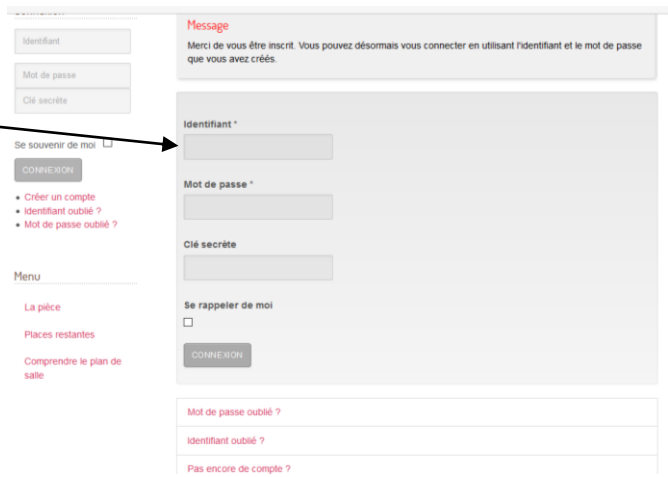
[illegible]

Identifiant

Mot de passe

Clé secrète

Se souvenir de moi

CONNEXION

• Créer un compte
• Identifiant oublié ?
• Mot de passe oublié ?

Menu

La pièce

Places restantes

Comprendre le plan de salle

Message

Merci de vous être inscrit. Vous pouvez désormais vous connecter en utilisant l'identifiant et le mot de passe que vous avez créés.

Identifiant *

Mot de passe *

Clé secrète

Se rappeler de moi

CONNEXION

Mot de passe oublié ?

Identifiant oublié ?

Pas encore de compte ?